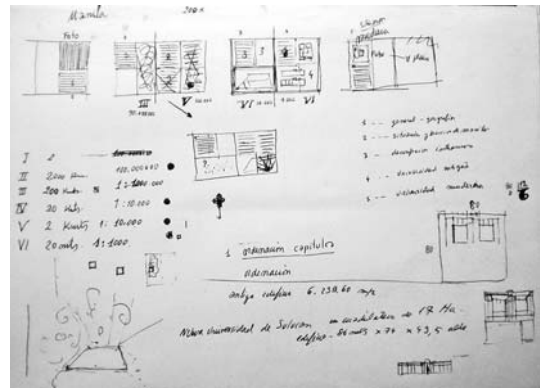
Manila 200 x

Foto

III

V

VI VI

Foto
y plano

I 2 100.000.000
II 2000 km 100.000.000
III 200 km 1:1.000.000
IV 20 km 1:10.000
V 2 km 1:10.000
VI 20 mts 1:1000.

1 — general - geografía
2 — historia y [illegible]
3 — descripción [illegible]
4 — Universidad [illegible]
5 — Universidad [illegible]

1 ordenación capítulos
ordenación
antiguo edificio 6.238,60 m²
Nueva Universidad de Soloran en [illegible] de 17 Ha.
edificio - 86 mts x 70 x 43,5 alto